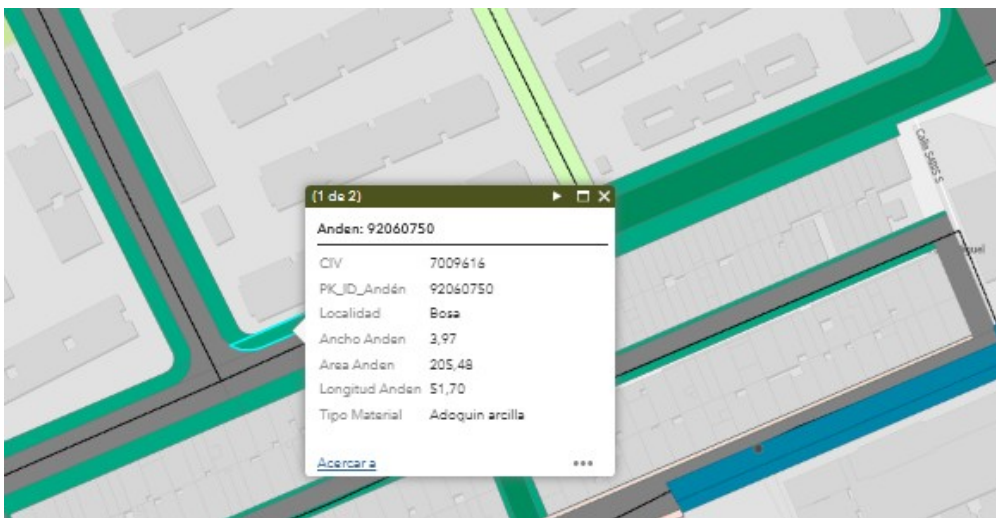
(1 de 2)

Anden: 92060750

| CIV | 7009616 |
|---|---|
| PK_ID_Andén | 92060750 |
| Localidad | Bosa |
| Ancho Anden | 3,97 |
| Area Anden | 205,48 |
| Longitud Anden | 51,70 |
| Tipo Material | Adoquin arcilla |

Acercar a

•••

Calle 56SS S

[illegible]uel